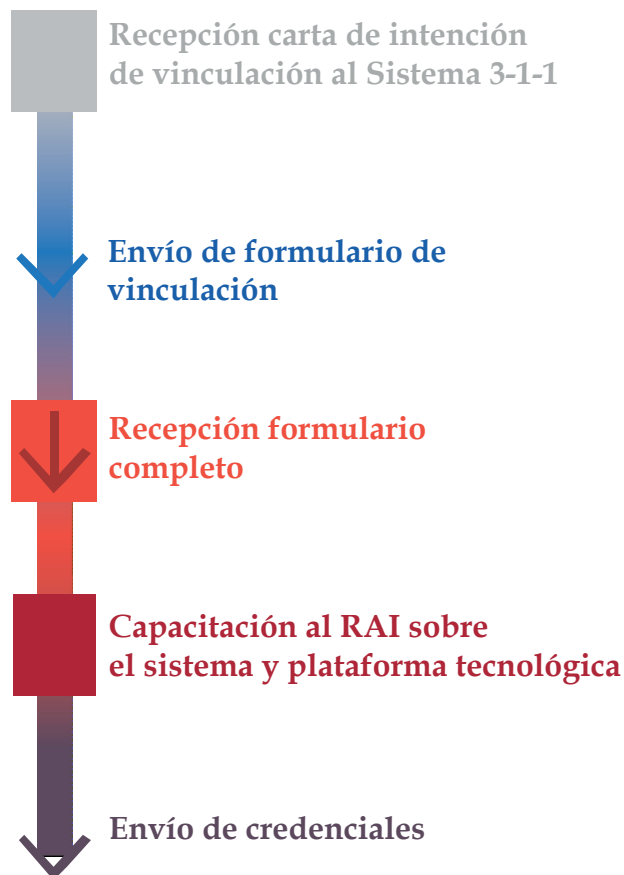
Recepción carta de intención de vinculación al Sistema 3-1-1

Envío de formulario de vinculación

Recepción formulario completo

Capacitación al RAI sobre el sistema y plataforma tecnológica

Envío de credenciales